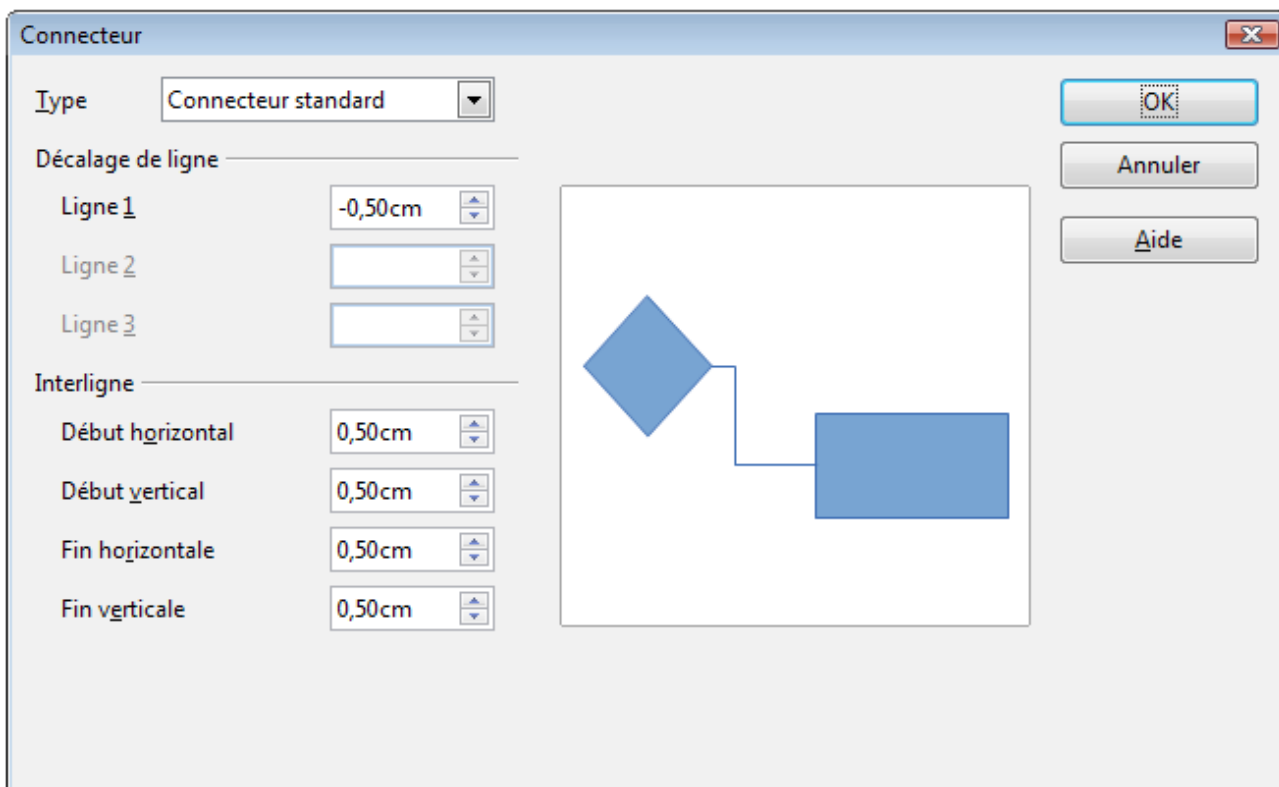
Connecteur

Type
Connecteur standard

Décalage de ligne
Ligne 1
-0,50cm
Ligne 2
Ligne 3

Interligne
Début horizontal
0,50cm
Début vertical
0,50cm
Fin horizontale
0,50cm
Fin verticale
0,50cm

OK
Annuler
Aide